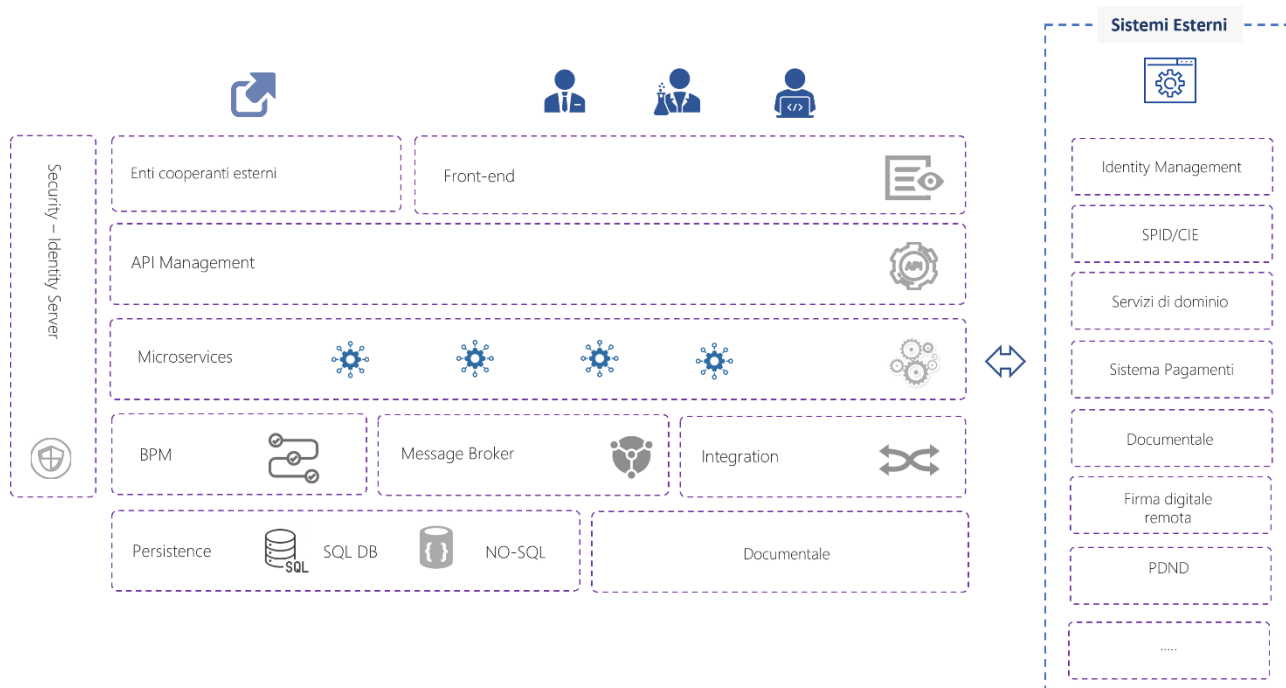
Sistemi Esterni

Security – Identity Server

Enti cooperanti esterni

Front-end

API Management

Microservices

BPM

Message Broker

Integration

Persistence

SQL

SQL DB

NO-SQL

Documentale

Identity Management

SPID/CIE

Servizi di dominio

Sistema Pagamenti

Documentale

Firma digitale remota

PDND

.....